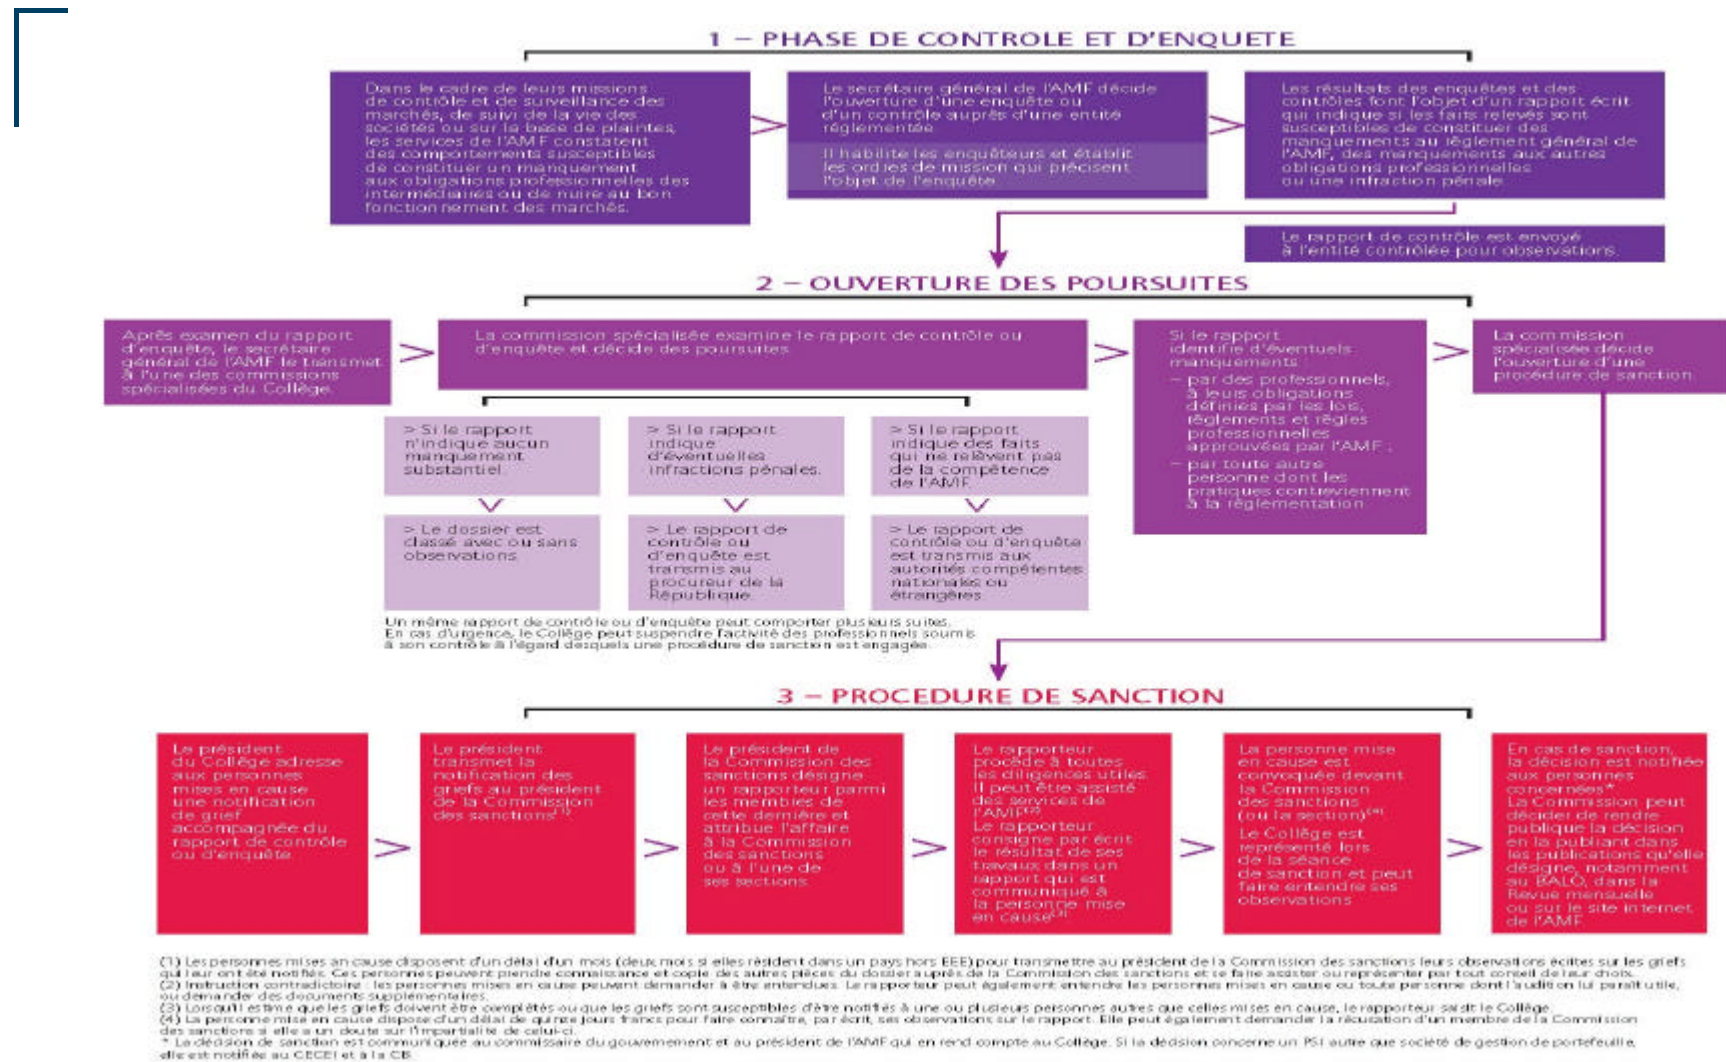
1 – PHASE DE CONTROLE ET D'ENQUETE

Dans le cadre de leurs missions de contrôle et de surveillance des marchés, de suivi de la vie des sociétés ou sur la base de plaintes, les services de l'AMF constatent des comportements susceptibles de constituer un manquement aux obligations professionnelles des intermédiaires ou de nuire au bon fonctionnement des marchés.

>

Le secrétaire général de l'AMF décide l'ouverture d'une enquête ou d'un contrôle auprès d'une entité réglementée.

Il habilite les enquêteurs et établit les ordres de mission qui précisent l'objet de l'enquête.

>

Les résultats des enquêtes et des contrôles font l'objet d'un rapport écrit qui indique si les faits relevés sont susceptibles de constituer des manquements au règlement général de l'AMF, des manquements aux autres obligations professionnelles ou une infraction pénale.

Le rapport de contrôle est envoyé à l'entité contrôlée pour observations.

2 – OUVERTURE DES POURSUITES

Après examen du rapport d'enquête, le secrétaire général de l'AMF le transmet à l'une des commissions spécialisées du Collège.

>

La commission spécialisée examine le rapport de contrôle ou d'enquête et décide des poursuites.

> Si le rapport n'indique aucun manquement substantiel.

> Le dossier est classé avec ou sans observations.

> Si le rapport indique d'éventuelles infractions pénales.

> Le rapport de contrôle ou d'enquête est transmis au procureur de la République.

> Si le rapport indique des faits qui ne relèvent pas de la compétence de l'AMF.

> Le rapport de contrôle ou d'enquête est transmis aux autorités compétentes nationales ou étrangères.

Un même rapport de contrôle ou d'enquête peut comporter plusieurs suites.
En cas d'urgence, le Collège peut suspendre l'activité des professionnels soumis à son contrôle à l'égard desquels une procédure de sanction est engagée.

>

Si le rapport identifie d'éventuels manquements
– par des professionnels, à leurs obligations définies par les lois, règlements et règles professionnelles approuvées par l'AMF ;
– par toute autre personne dont les pratiques contreviennent à la réglementation

>

La commission spécialisée décide l'ouverture d'une procédure de sanction.

3 – PROCEDURE DE SANCTION

Le président du Collège adresse aux personnes mises en cause une notification de grief accompagnée du rapport de contrôle ou d'enquête.

>

Le président transmet la notification des griefs au président de la Commission des sanctions$^{(1)}$

>

Le président de la Commission des sanctions désigne un rapporteur parmi les membres de cette dernière et attribue l'affaire à la Commission des sanctions ou à l'une de ses sections.

>

Le rapporteur procède à toutes les diligences utiles. Il peut être assisté des services de l'AMF$^{(2)}$.
Le rapporteur consigne par écrit le résultat de ses travaux dans un rapport qui est communiqué à la personne mise en cause$^{(3)}$.

>

La personne mise en cause est convoquée devant la Commission des sanctions (ou la section)$^{(4)}$.
Le Collège est représenté lors de la séance de sanction et peut faire entendre ses observations.

>

En cas de sanction, la décision est notifiée aux personnes concernées*.
La Commission peut décider de rendre publique la décision en la publiant dans les publications qu'elle désigne, notamment au BALO, dans la Revue mensuelle ou sur le site internet de l'AMF.

(1) Les personnes mises en cause disposent d'un délai d'un mois (deux mois si elles résident dans un pays hors EEE) pour transmettre au président de la Commission des sanctions leurs observations écrites sur les griefs qui leur ont été notifiés. Ces personnes peuvent prendre connaissance et copie des autres pièces du dossier auprès de la Commission des sanctions et se faire assister ou représenter par tout conseil de leur choix.
(2) Instruction contradictoire : les personnes mises en cause peuvent demander à être entendues. Le rapporteur peut également entendre les personnes mises en cause ou toute personne dont l'audition lui paraît utile, ou demander des documents supplémentaires.
(3) Lorsqu'il estime que les griefs doivent être complétés ou que les griefs sont susceptibles d'être notifiés à une ou plusieurs personnes autres que celles mises en cause, le rapporteur saisit le Collège.
(4) La personne mise en cause dispose d'un délai de quinze jours francs pour faire connaître, par écrit, ses observations sur le rapport. Elle peut également demander la récusation d'un membre de la Commission des sanctions si elle a un doute sur l'impartialité de celui-ci.
* La décision de sanction est communiquée au commissaire du gouvernement et au président de l'AMF qui en rend compte au Collège. Si la décision concerne un PSI autre que société de gestion de portefeuille, elle est notifiée au CECEI et à la CB.